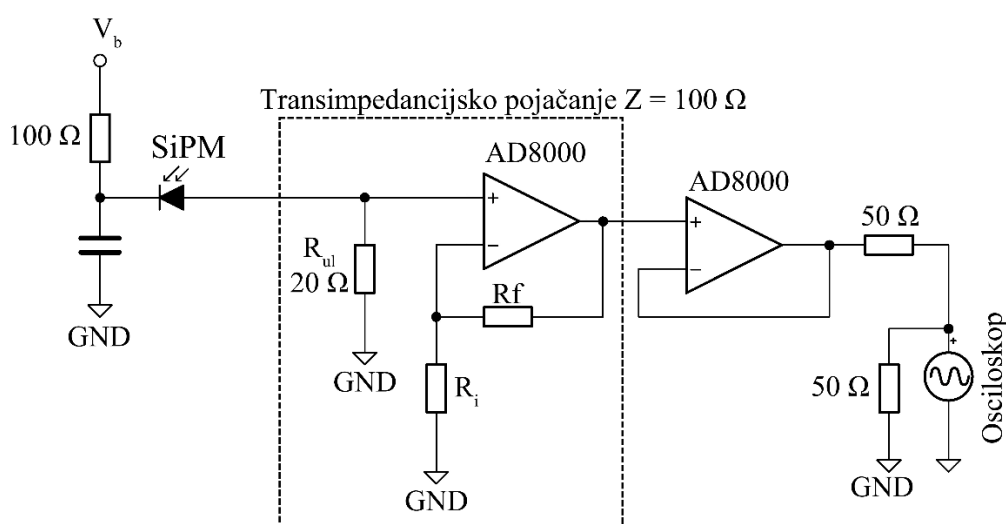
$V_b$

$100\ \Omega$

SiPM

GND

Transimpedancijsko pojačanje $Z = 100\ \Omega$

AD8000

+

−

$R_{ul}$

$20\ \Omega$

GND

Rf

$R_i$

GND

AD8000

+

−

$50\ \Omega$

$50\ \Omega$

GND

+

Osciloskop